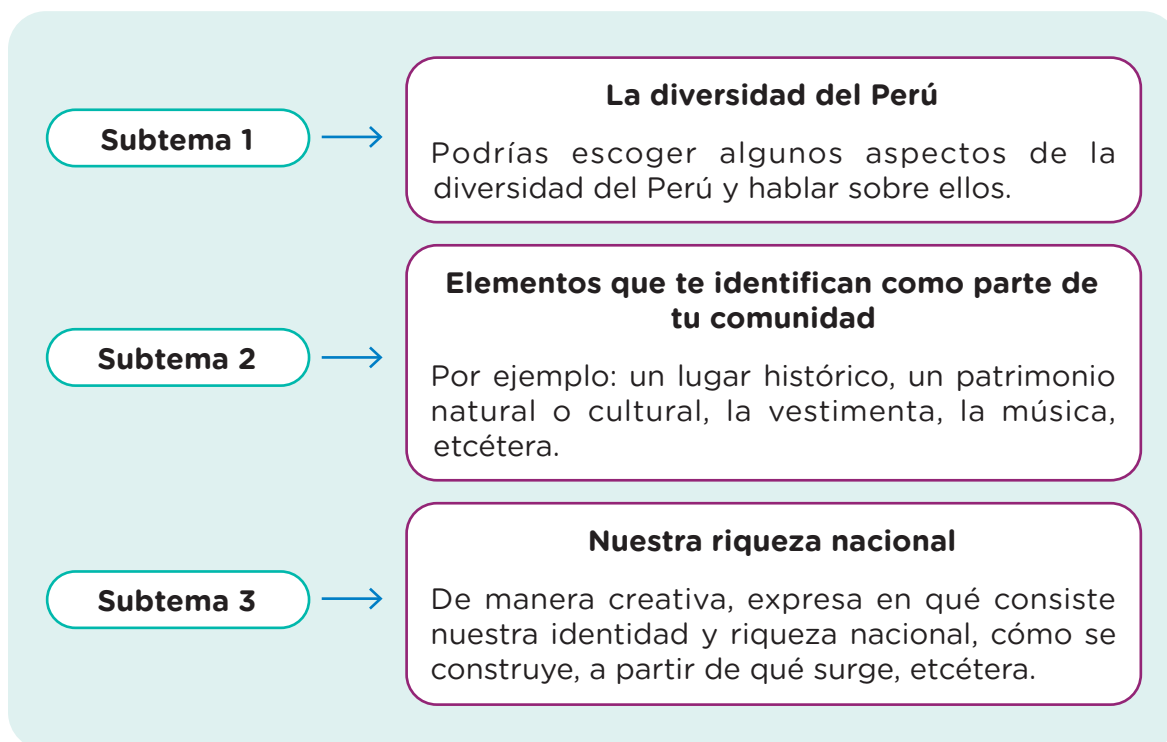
Subtema 1

La diversidad del Perú

Podrías escoger algunos aspectos de la diversidad del Perú y hablar sobre ellos.

Subtema 2

Elementos que te identifican como parte de tu comunidad

Por ejemplo: un lugar histórico, un patrimonio natural o cultural, la vestimenta, la música, etcétera.

Subtema 3

Nuestra riqueza nacional

De manera creativa, expresa en qué consiste nuestra identidad y riqueza nacional, cómo se construye, a partir de qué surge, etcétera.